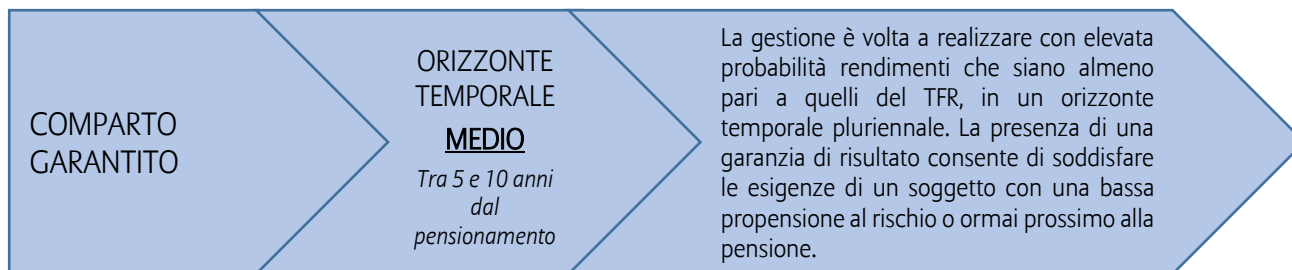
COMPARTO GARANTITO

ORIZZONTE TEMPORALE
MEDIO
Tra 5 e 10 anni dal pensionamento

La gestione è volta a realizzare con elevata probabilità rendimenti che siano almeno pari a quelli del TFR, in un orizzonte temporale pluriennale. La presenza di una garanzia di risultato consente di soddisfare le esigenze di un soggetto con una bassa propensione al rischio o ormai prossimo alla pensione.